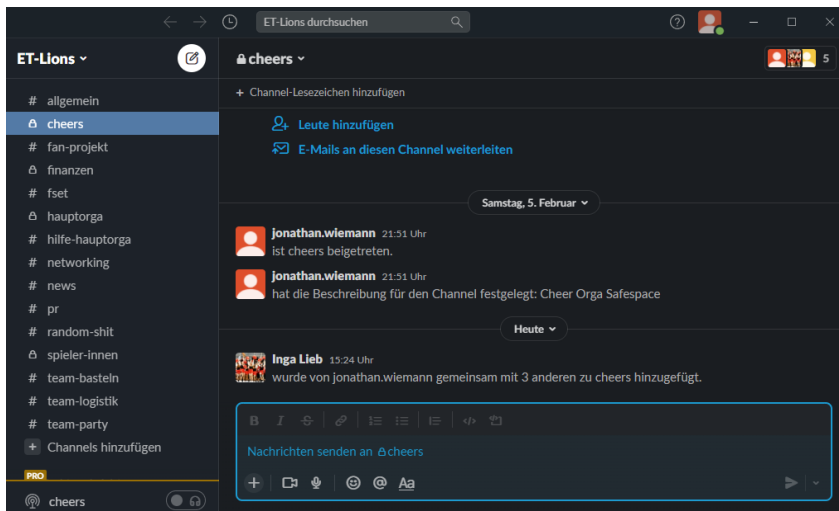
ET-Lions durchsuchen

ET-Lions

# allgemein
cheers
# fan-projekt
finanzen
# fset
hauptorga
# hilfe-hauptorga
# networking
# news
# pr
# random-shit
spieler-innen
# team-basteln
# team-logistik
# team-party
+ Channels hinzufügen

PRO

cheers

cheers

5

+ Channel-Lesezeichen hinzufügen

Leute hinzufügen

E-Mails an diesen Channel weiterleiten

Samstag, 5. Februar

jonathan.wiemann 21:51 Uhr
ist cheers beigetreten.

jonathan.wiemann 21:51 Uhr
hat die Beschreibung für den Channel festgelegt: Cheer Orga Safespace

Heute

Inga Lieb 15:24 Uhr
wurde von jonathan.wiemann gemeinsam mit 3 anderen zu cheers hinzugefügt.

B I S

Nachrichten senden an cheers

Aa